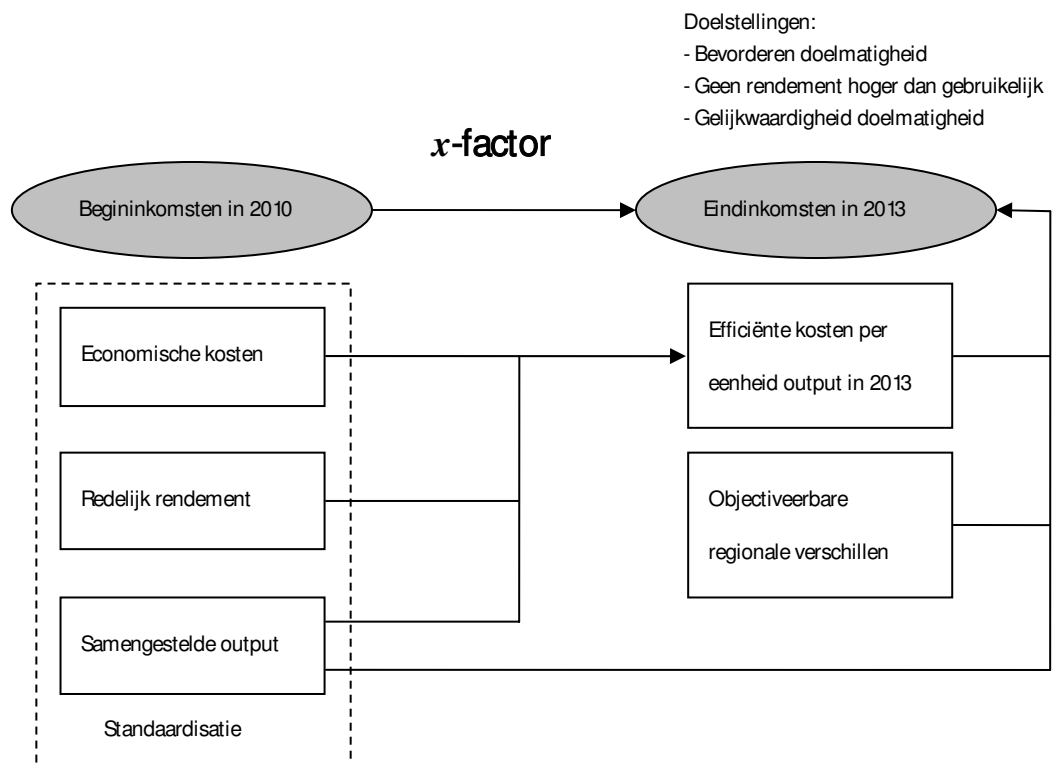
Doelstellingen:
- Bevorderen doelmatigheid
- Geen rendement hoger dan gebruikelijk
- Gelijkwaardigheid doelmatigheid

$x$-factor

Begininkomsten in 2010

Eindinkomsten in 2013

Economische kosten

Redelijk rendement

Samengestelde output

Standaardisatie

Efficiënte kosten per eenheid output in 2013

Objectiveerbare regionale verschillen